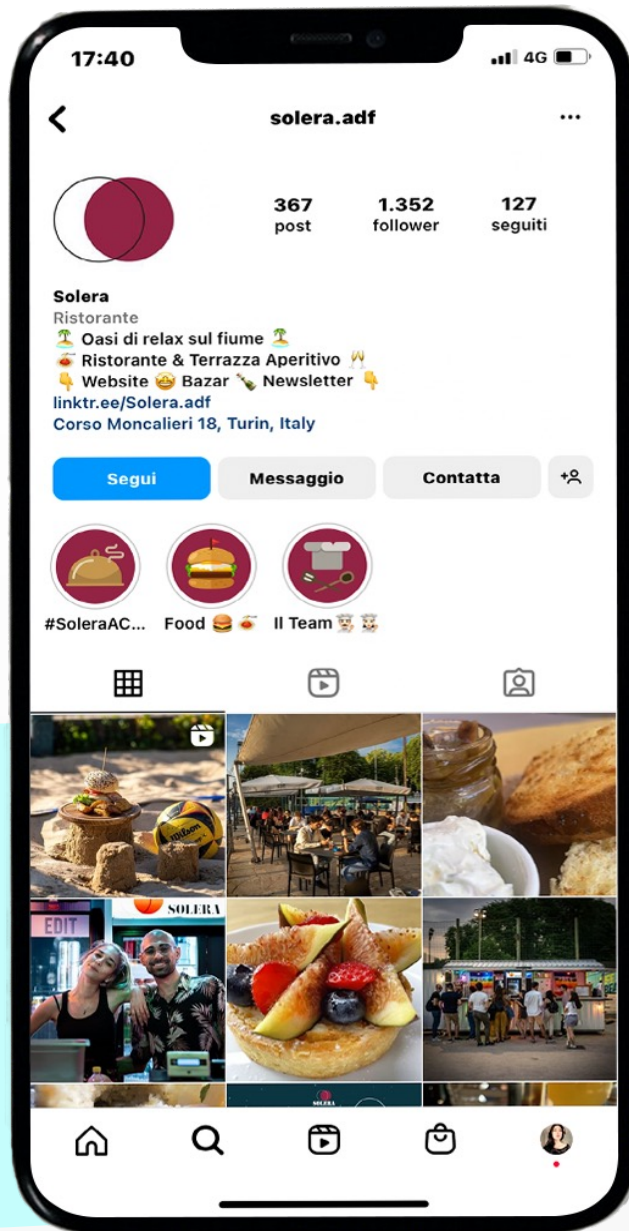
17:40

4G

solera.adf

367
post

1.352
follower

127
seguiti

Solera
Ristorante
🏝 Oasi di relax sul fiume 🏝
🍝 Ristorante & Terrazza Aperitivo 🥂
👇 Website 🤩 Bazar 🍾 Newsletter 👇
linktr.ee/Solera.adf
Corso Moncalieri 18, Turin, Italy

Segui
Messaggio
Contatta

#SoleraAC...
Food 🍔 🍝
Il Team 👨‍🍳 👩‍🍳

WILSON

EDIT

SOLERA

SOLERA